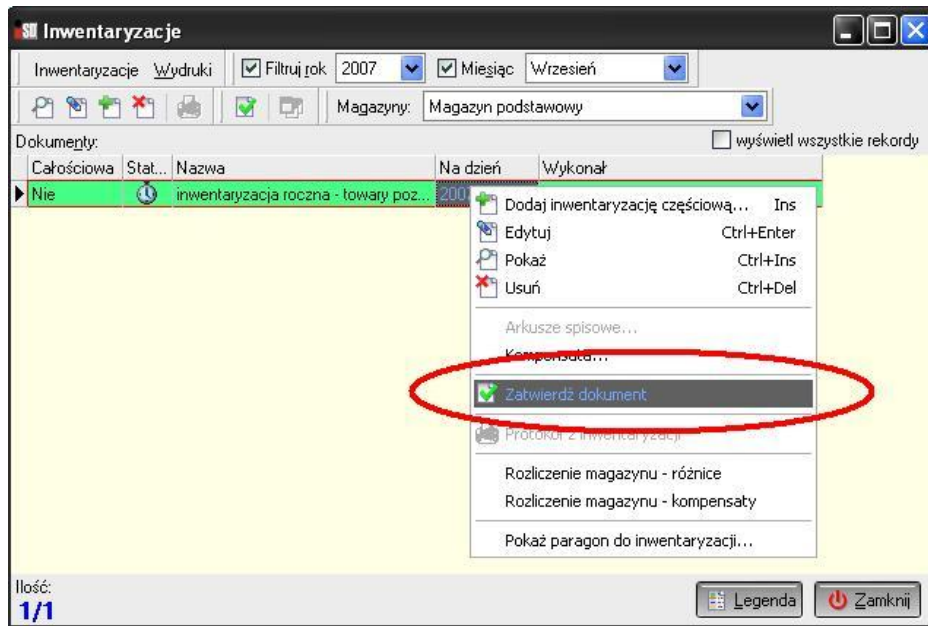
Inwentaryzacje

Inwentaryzacje Wydruki

Filtruj rok 2007

Miesiąc Wrzesień

Magazyny: Magazyn podstawowy

Dokumenty:

wyświetl wszystkie rekordy

| Całościowa | Stat... | Nazwa | Na dzień | Wykonał |
|---|---|---|---|---|
| Nie | | inwentaryzacja roczna - towary poz... | 200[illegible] | |

Dodaj inwentaryzację częściową... Ins
Edytuj Ctrl+Enter
Pokaż Ctrl+Ins
Usuń Ctrl+Del
Arkusze spisowe...
Kompensata...
Zatwierdź dokument
Protokół z inwentaryzacji
Rozliczenie magazynu - różnice
Rozliczenie magazynu - kompensaty
Pokaż paragon do inwentaryzacji...

Ilość:
1/1

Legenda

Zamknij